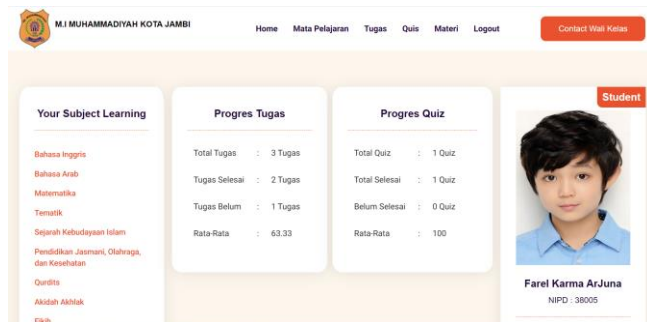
M.I MUHAMMADIYAH KOTA JAMBI

Home Mata Pelajaran Tugas Quis Materi Logout

Contact Wali Kelas

Your Subject Learning

Bahasa Inggris
Bahasa Arab
Matematika
Tematik
Sejarah Kebudayaan Islam
Pendidikan Jasmani, Olahraga, dan Kesehatan
Qurdits
Akidah Akhlak
Fikih

Progres Tugas

| | | |
|---|---|---|
| Total Tugas | : | 3 Tugas |
| Tugas Selesai | : | 2 Tugas |
| Tugas Belum | : | 1 Tugas |
| Rata-Rata | : | 63,33 |

Progres Quiz

| | | |
|---|---|---|
| Total Quiz | : | 1 Quiz |
| Total Selesai | : | 1 Quiz |
| Belum Selesai | : | 0 Quiz |
| Rata-Rata | : | 100 |

Student

Farel Karma ArJuna
NIPD : 38005